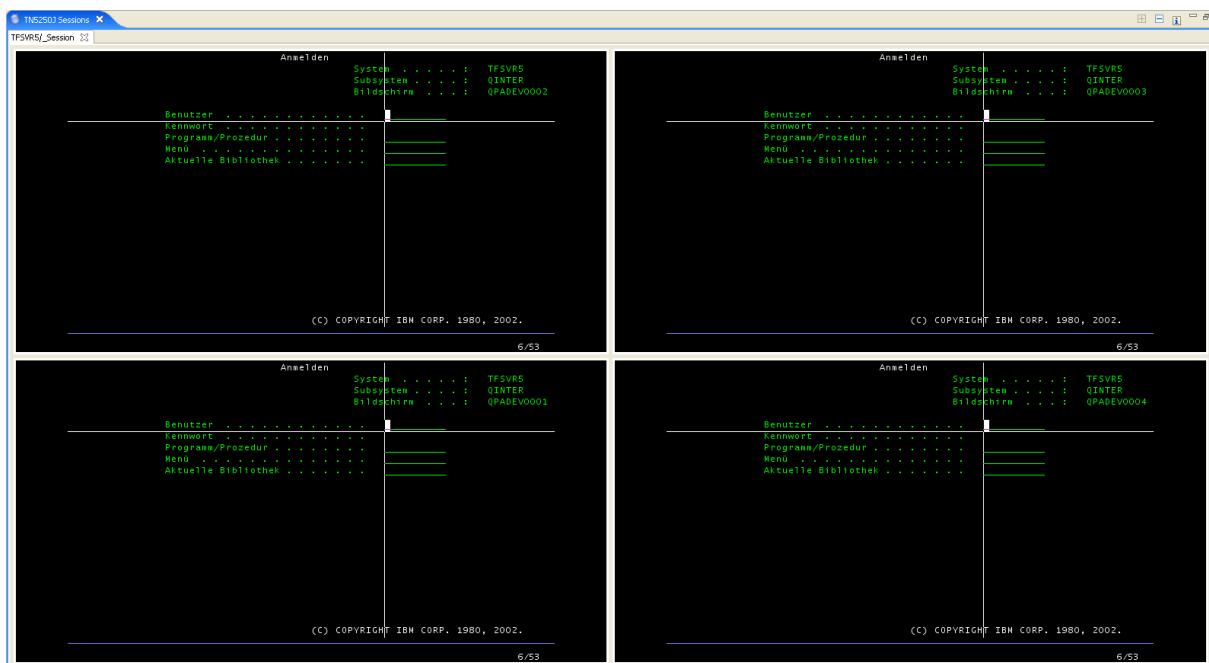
TN5250J Sessions

TFSVR5/_Session

Anmelden

System . . . . . : TFSVR5
Subsystem . . . . : QINTER
Bildschirm . . . : QPADEV0002

Benutzer . . . . . . . . . . . .
Kennwort . . . . . . . . . . . .
Programm/Prozedur . . . . . . . .
Menü . . . . . . . . . . . . . .
Aktuelle Bibliothek . . . . . . .

(C) COPYRIGHT IBM CORP. 1980, 2002.

6/53

Anmelden

System . . . . . : TFSVR5
Subsystem . . . . : QINTER
Bildschirm . . . : QPADEV0003

Benutzer . . . . . . . . . . . .
Kennwort . . . . . . . . . . . .
Programm/Prozedur . . . . . . . .
Menü . . . . . . . . . . . . . .
Aktuelle Bibliothek . . . . . . .

(C) COPYRIGHT IBM CORP. 1980, 2002.

6/53

Anmelden

System . . . . . : TFSVR5
Subsystem . . . . : QINTER
Bildschirm . . . : QPADEV0001

Benutzer . . . . . . . . . . . .
Kennwort . . . . . . . . . . . .
Programm/Prozedur . . . . . . . .
Menü . . . . . . . . . . . . . .
Aktuelle Bibliothek . . . . . . .

(C) COPYRIGHT IBM CORP. 1980, 2002.

6/53

Anmelden

System . . . . . : TFSVR5
Subsystem . . . . : QINTER
Bildschirm . . . : QPADEV0004

Benutzer . . . . . . . . . . . .
Kennwort . . . . . . . . . . . .
Programm/Prozedur . . . . . . . .
Menü . . . . . . . . . . . . . .
Aktuelle Bibliothek . . . . . . .

(C) COPYRIGHT IBM CORP. 1980, 2002.

6/53